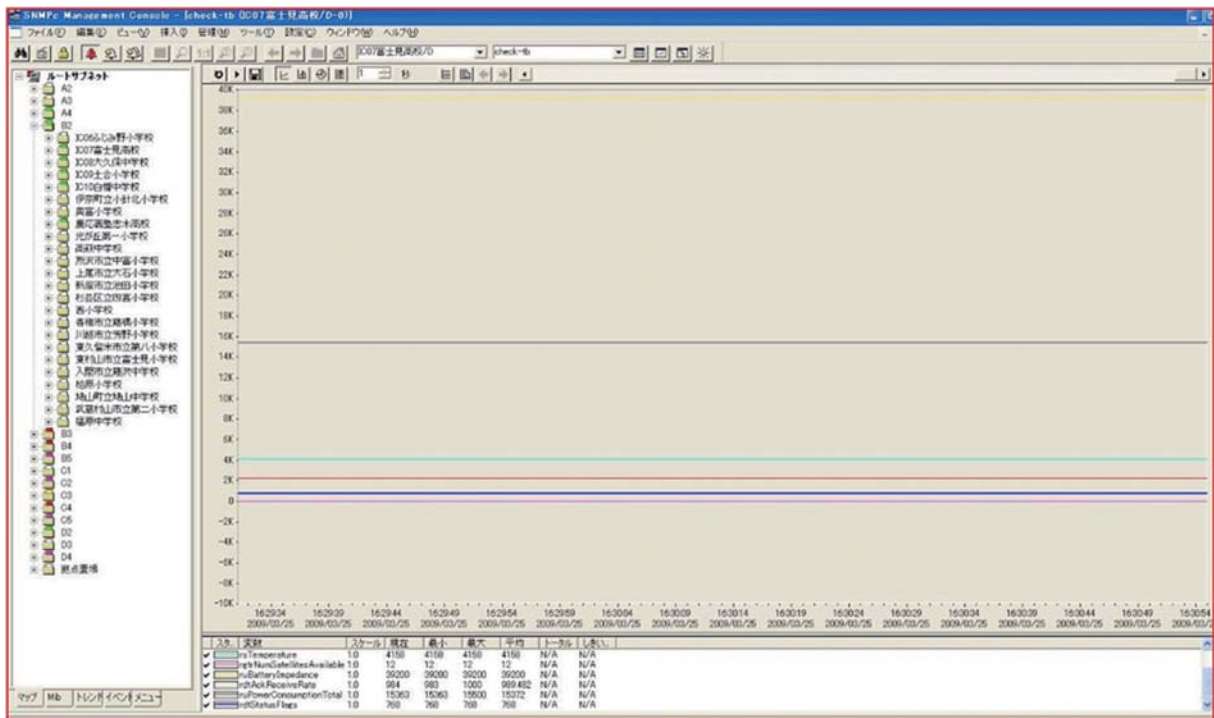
SNMPc Management Console - [check-tb (C07富士見高校/D-0)]

ファイル(F) 編集(E) ビュー(V) 挿入(I) 管理(M) ツール(T) 設定(C) ウィンドウ(W) ヘルプ(H)

C07富士見高校/D
check-tb

ルートサブネット
A2
A3
A4
B2
C05ふじみ野小学校
C07富士見高校
C08大久保中学校
C09土合小学校
C10白幡中学校
伊奈町立小針北小学校
高富小学校
農宮通塾志木高校
光が丘第一小学校
高田中学校
所沢市立中富小学校
上尾市立大石小学校
桶川市立加納小学校
杉並区立四宮小学校
西小学校
春日部市立藤塚小学校
川越市立芳野小学校
東久留米市立第八小学校
東松山市立富士見小学校
入間市立豊岡中学校
柏原小学校
鳩山町立鳩山中学校
武蔵村山市立第二小学校
福岡中学校
B3
B4
B5
C1
C2
C3
C4
C5
D2
D3
D4
拠点置場

マップ | Mib | トレンド | イベント | メニュー

40K
38K
36K
34K
32K
30K
28K
26K
24K
22K
20K
18K
16K
14K
12K
10K
8K
6K
4K
2K
0
-2K
-4K
-6K
-8K
-10K

162934 2009/03/25
162939 2009/03/25
162944 2009/03/25
162949 2009/03/25
162954 2009/03/25
162959 2009/03/25
163004 2009/03/25
163009 2009/03/25
163014 2009/03/25
163019 2009/03/25
163024 2009/03/25
163029 2009/03/25
163034 2009/03/25
163039 2009/03/25
163044 2009/03/25
163049 2009/03/25
163054 2009/03/2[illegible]

| スタ | 変数 | スケール | 現在 | 最小 | 最大 | 平均 | トータル | しきい |
|---|---|---|---|---|---|---|---|---|
| ✔ | rsTemperature | 1.0 | 4158 | 4158 | 4158 | 4158 | N/A | N/A |
| ✔ | rgtrNumSatellitesAvailable | 1.0 | 12 | 12 | 12 | 12 | N/A | N/A |
| ✔ | ruBatteryImpedance | 1.0 | 39200 | 39200 | 39200 | 39200 | N/A | N/A |
| ✔ | rrAckReceiveRate | 1.0 | 984 | 983 | 1000 | 989.482 | N/A | N/A |
| ✔ | ruPowerConsumptionTotal | 1.0 | 15363 | 15363 | 15500 | 15372 | N/A | N/A |
| ✔ | rdStatusFlags | 1.0 | 768 | 768 | 768 | 768 | N/A | N/A |